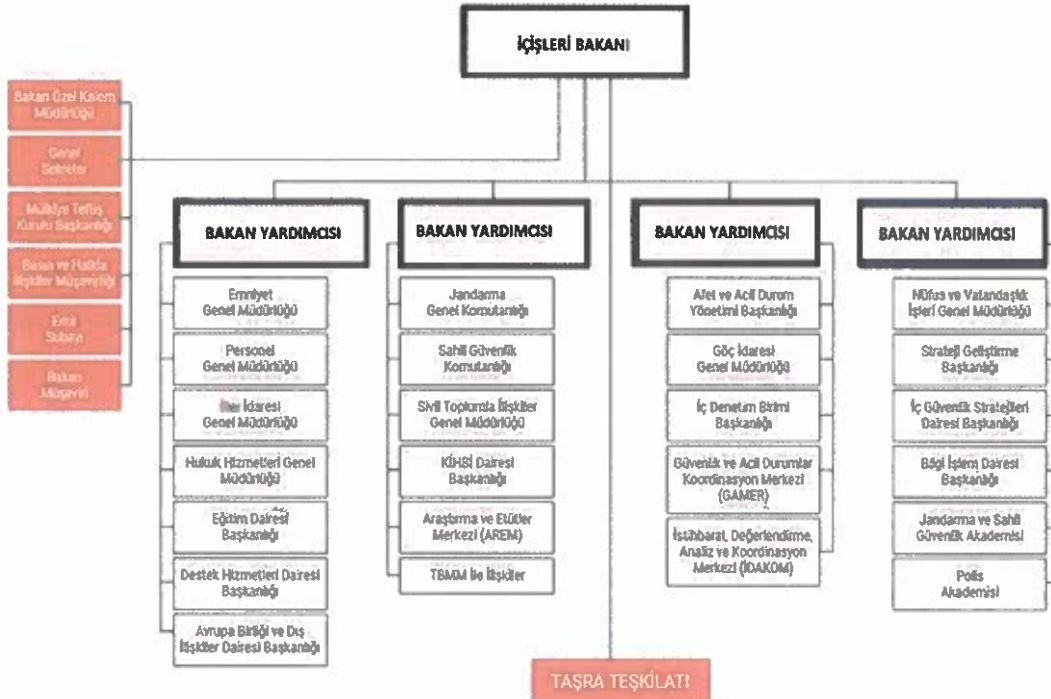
İÇİŞLERİ BAKANI

Bakan Özel Kalem Müdürlüğü

Genel Sekreter

Mülkiye Teftiş Kurulu Başkanlığı

Basın ve Halkla İlişkiler Müşavirliği

Emir Subayı

Bakan Müşaviri

BAKAN YARDIMCISI

Emniyet Genel Müdürlüğü

Personel Genel Müdürlüğü

İller İdaresi Genel Müdürlüğü

Hukuk Hizmetleri Genel Müdürlüğü

Eğitim Dairesi Başkanlığı

Destek Hizmetleri Dairesi Başkanlığı

Avrupa Birliği ve Dış İlişkiler Dairesi Başkanlığı

BAKAN YARDIMCISI

Jandarma Genel Komutanlığı

Sahil Güvenlik Komutanlığı

Sivil Toplumla İlişkiler Genel Müdürlüğü

KİHBİ Dairesi Başkanlığı

Araştırma ve Etüdler Merkezi (AREM)

TBMM ile İlişkiler

BAKAN YARDIMCISI

Afet ve Acil Durum Yönetimi Başkanlığı

Göç İdaresi Genel Müdürlüğü

İç Denetim Birimi Başkanlığı

Güvenlik ve Acil Durumlar Koordinasyon Merkezi (GAMER)

İstihbarat, Değerlendirme, Analiz ve Koordinasyon Merkezi (İDAKOM)

BAKAN YARDIMCISI

Nüfus ve Vatandaşlık İşleri Genel Müdürlüğü

Strateji Geliştirme Başkanlığı

İç Güvenlik Stratejileri Dairesi Başkanlığı

Bilgi İşlem Dairesi Başkanlığı

Jandarma ve Sahil Güvenlik Akademisi

Polis Akademisi

TAŞRA TEŞKİLATI